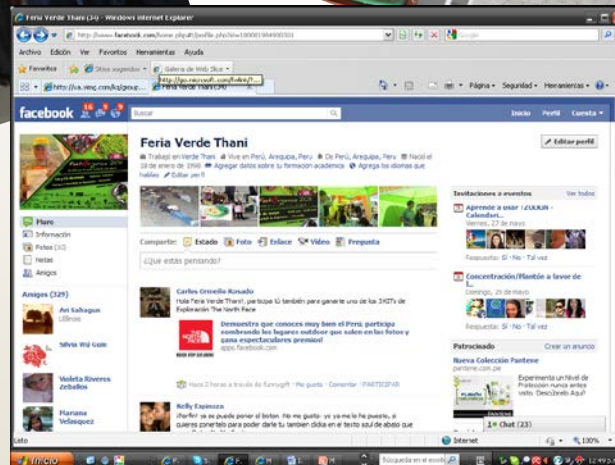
Feria Verde Thani (34) - Windows Internet Explorer

http://www.facebook.com/home.php#!/profile.php?id=100001984900301

Archivo Edición Ver Favoritos Herramientas Ayuda

Favoritos Sitios sugeridos Galería de Web Slice http://go.microsoft.com/fwlink/?...

http://us.vimeo.com/liq/group... Feria Verde Thani (34)

Página Seguridad Herramientas

facebook 16 9 Buscar Inicio Perfil Cuenta

Feria Verde Thani

Trabajo en Verde Thani Vive en Perú, Arequipa, Peru De Perú, Arequipa, Peru Nació el 18 de enero de 1998 Agregar datos sobre tu formación académica Agrega los idiomas que hablas Editar perfil

Editar perfil

Muro
Información
Fotos (30)
Notas
Amigos

Amigos (329)

Ari Sahagun Ulltimo

Silvia Wü Guin

Violeta Riveros Zeballos

Mariana Velasquez

Compartir: Estado Foto Enlace Video Pregunta

¿Qué estás pensando?

Carlos Ornello Rosado
Hola Feria Verde Thani!, participa tú también para ganarte uno de los 3KIT's de Exploración The North Face

Demuestra que conoces muy bien el Perú participa nombrando los lugares outdoor que salen en las fotos y gana espectaculares premios!
apps.facebook.com

Hace 2 horas a través de Runrugift · Me gusta · Comentar · PARTICIPAR

Kelly Espinoza
¡Perfir! ya se puede poner el boton Me gusta- yo ya me lo he puesto, o quieres ponertelo para poder darle tu tambien clidia en el texto azul de abajo que

Invitaciones a eventos Ver todas

Aprende a usar ZOLKIB - Calendari...
Viernes, 27 de mayo
Respuesta: Sí · No · Tal vez

Concentración/Plantón a favor de l...
Domingo, 29 de mayo
Respuesta: Sí · No · Tal vez

Patrocinado Crear un anuncio

Nueva Colección Pantene
pantene.com.pe
Experimenta un Nivel de Protección nunca antes visto. Descúbrelo Aquí!

Chat (23)

Listo Internet 100%

Inicio Búsqueda en el escrit... 12:49